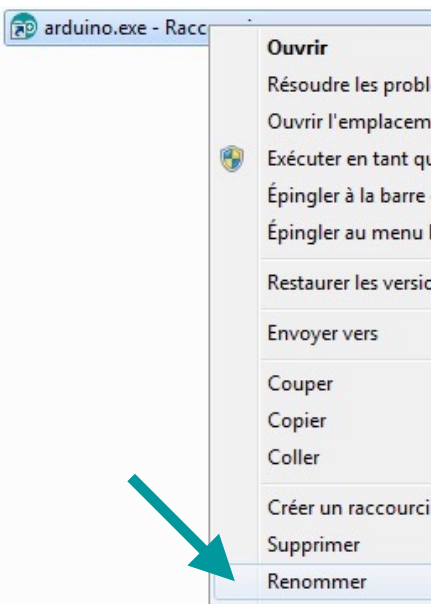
arduino.exe - Racc

Ouvrir
Résoudre les probl
Ouvrir l'emplacem
Exécuter en tant qu
Épingler à la barre
Épingler au menu
Restaurer les versio
Envoyer vers
Couper
Copier
Coller
Créer un raccourci
Supprimer
Renommer